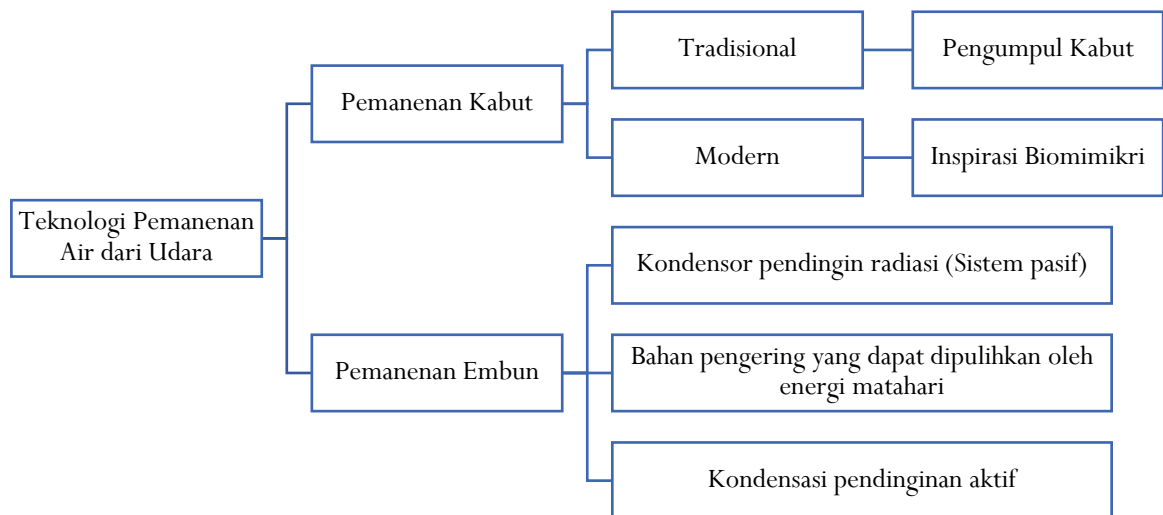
Teknologi Pemanenan Air dari Udara

Pemanenan Kabut

Tradisional

Pengumpul Kabut

Modern

Inspirasi Biomimikri

Pemanenan Embun

Kondensor pendingin radiasi (Sistem pasif)

Bahan pengering yang dapat dipulihkan oleh energi matahari

Kondensasi pendinginan aktif